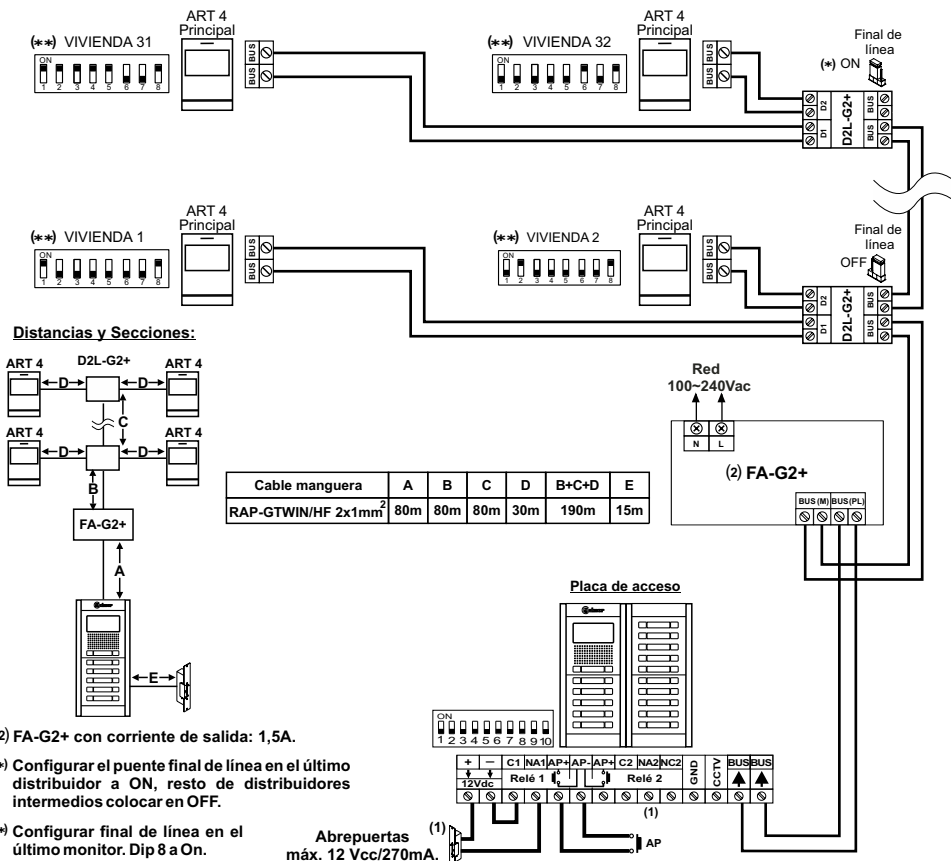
ART 4 Principal

(✱✱) VIVIENDA 31

ON
1 2 3 4 5 6 7 8

BUS BUS

ART 4 Principal

(✱✱) VIVIENDA 32

ON
1 2 3 4 5 6 7 8

BUS BUS

Final de línea
(✱) ON

D2 D1 D2L-G2+ BUS BUS

ART 4 Principal

(✱✱) VIVIENDA 1

ON
1 2 3 4 5 6 7 8

BUS BUS

ART 4 Principal

(✱✱) VIVIENDA 2

ON
1 2 3 4 5 6 7 8

BUS BUS

Final de línea
OFF

D2 D1 D2L-G2+ BUS BUS

Distancias y Secciones:

ART 4 D2L-G2+ ART 4
D D
C
ART 4 ART 4
D D
B
FA-G2+
A
E

Red
100~240Vac
N L

(2) FA-G2+
BUS (M) BUS (PL)

| Cable manguera | A | B | C | D | B+C+D | E |
|---|---|---|---|---|---|---|
| RAP-GTWIN/HF 2x1mm$^2$ | 80m | 80m | 80m | 30m | 190m | 15m |

Placa de acceso

ON
1 2 3 4 5 6 7 8 9 10

+ — C1 NA1 AP+ AP- AP+ C2 NA2 NC2 GND CCTV BUS BUS
12Vdc Relé 1 Relé 2
(1)

(2) FA-G2+ con corriente de salida: 1,5A.

(✱) Configurar el puente final de línea en el último distribuidor a ON, resto de distribuidores intermedios colocar en OFF.

(✱✱) Configurar final de línea en el último monitor. Dip 8 a On.

(1) Abrepuertas máx. 12 Vcc/270mA.

AP